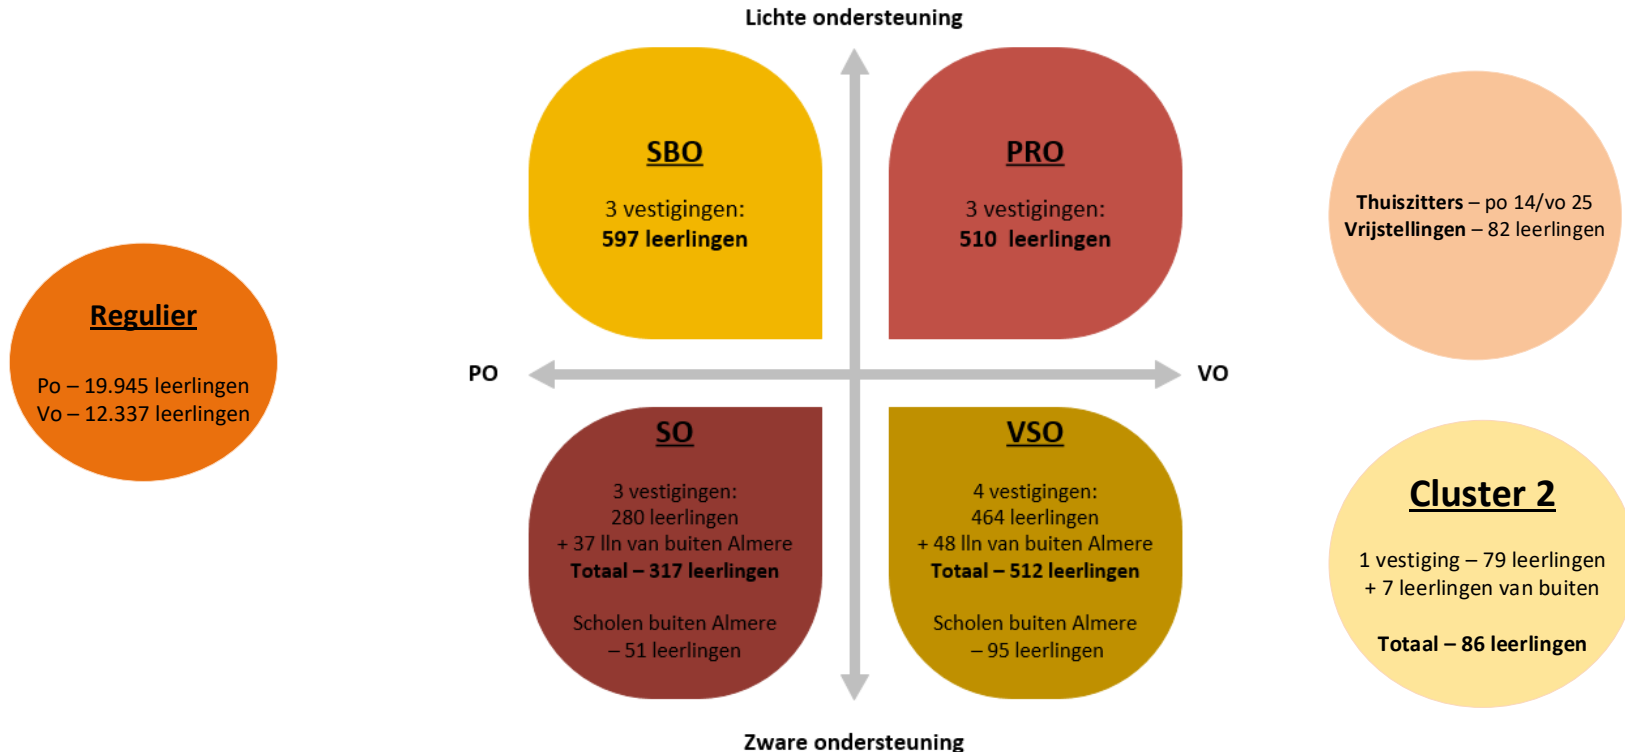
Lichte ondersteuning

Regulier

Po – 19.945 leerlingen
Vo – 12.337 leerlingen

SBO

3 vestigingen:
597 leerlingen

PRO

3 vestigingen:
510 leerlingen

Thuiszitters – po 14/vo 25
Vrijstellingen – 82 leerlingen

PO

VO

SO

3 vestigingen:
280 leerlingen
+ 37 lln van buiten Almere
Totaal – 317 leerlingen

Scholen buiten Almere
– 51 leerlingen

VSO

4 vestigingen:
464 leerlingen
+ 48 lln van buiten Almere
Totaal – 512 leerlingen

Scholen buiten Almere
– 95 leerlingen

Cluster 2

1 vestiging – 79 leerlingen
+ 7 leerlingen van buiten

Totaal – 86 leerlingen

Zware ondersteuning